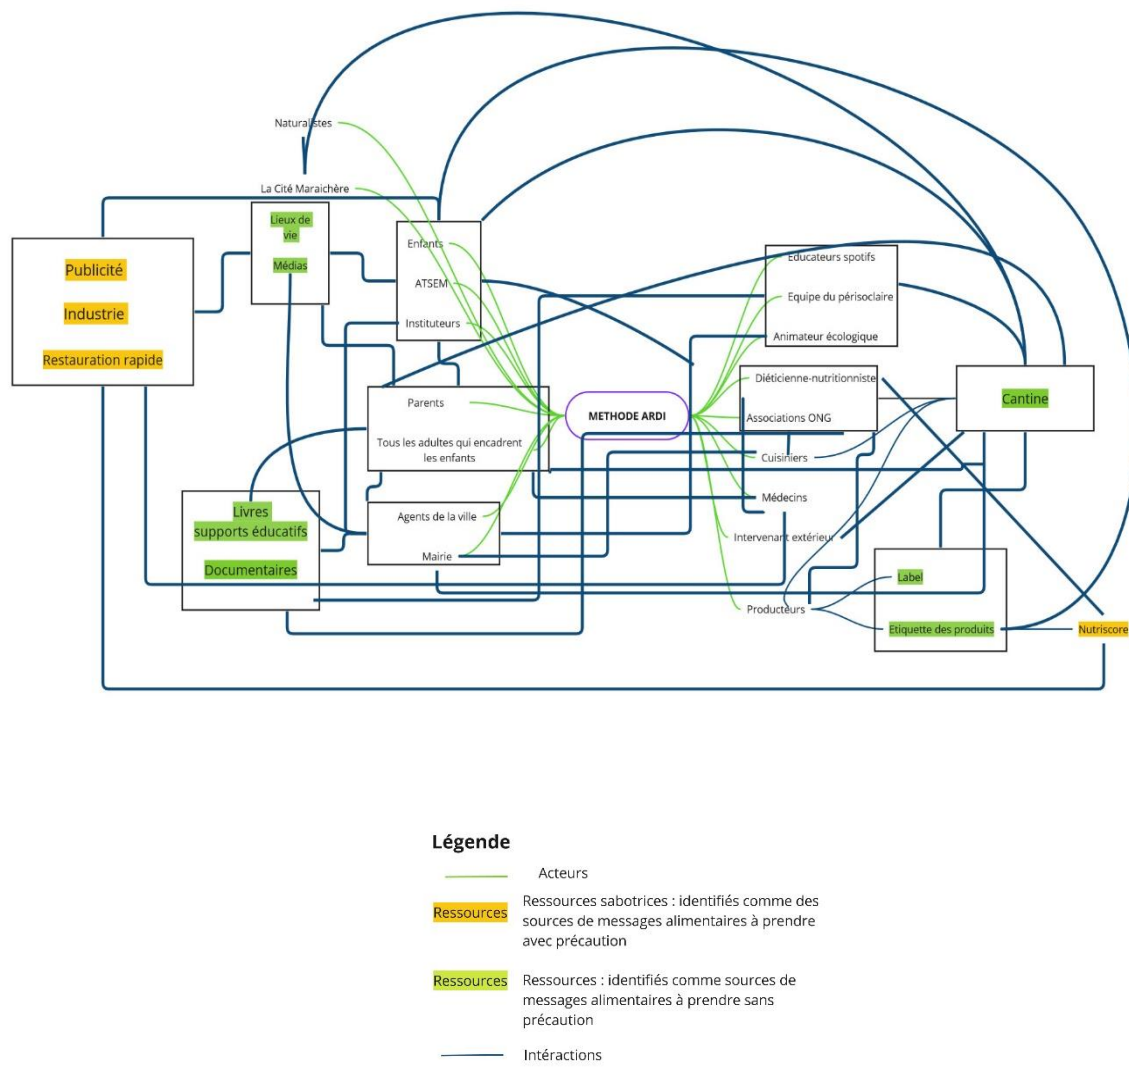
Naturalistes

La Cité Maraichère

Publicité

Industrie

Restauration rapide

Lieux de vie

Médias

Enfants

ATSEM

Instituteurs

Educateurs spotifs

Equipe du périsoclaire

Animateur écologique

Parents

Tous les adultes qui encadrent les enfants

METHODE ARDI

Diéticienne-nutritionniste

Associations ONG

Cantine

Cuisiniers

Médecins

Livres supports éducatifs

Documentaires

Agents de la ville

Mairie

Intervenant extérieur

Label

Producteurs

Etiquette des produits

Nutriscore

Légende

Acteurs

Ressources Ressources sabotrices : identifiés comme des sources de messages alimentaires à prendre avec précaution

Ressources Ressources : identifiés comme sources de messages alimentaires à prendre sans précaution

Intéractions